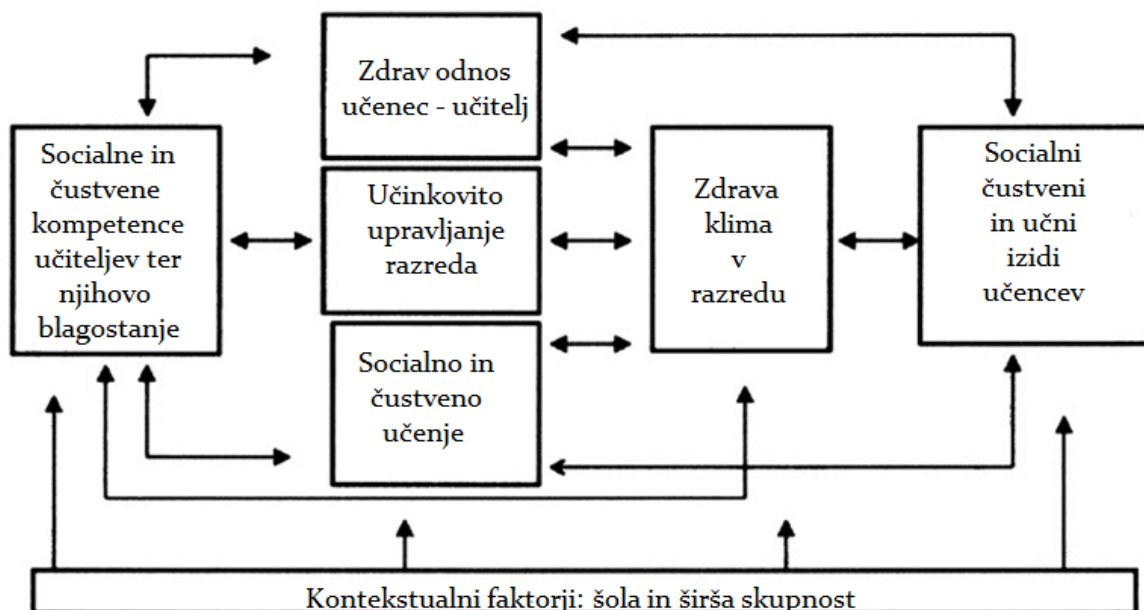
Zdrav odnos učenec - učitelj

Socialne in čustvene kompetence učiteljev ter njihovo blagostanje

Učinkovito upravljanje razreda

Zdrava klima v razredu

Socialni čustveni in učni izidi učencev

Socialno in čustveno učenje

Kontekstualni faktorji: šola in širša skupnost